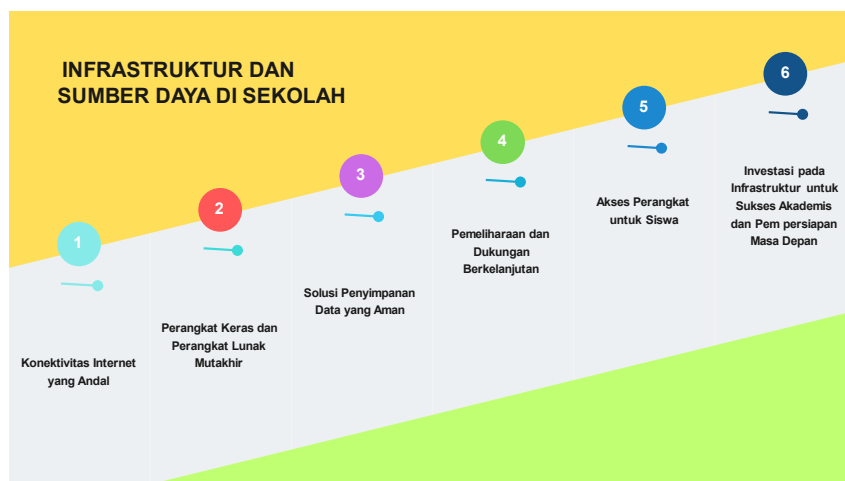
INFRASTRUKTUR DAN SUMBER DAYA DI SEKOLAH

1

Konektivitas Internet yang Andal

2

Perangkat Keras dan Perangkat Lunak Mutakhir

3

Solusi Penyimpanan Data yang Aman

4

Pemeliharaan dan Dukungan Berkelanjutan

5

Akses Perangkat untuk Siswa

6

Investasi pada Infrastruktur untuk Sukses Akademis dan Pem persiapan Masa Depan